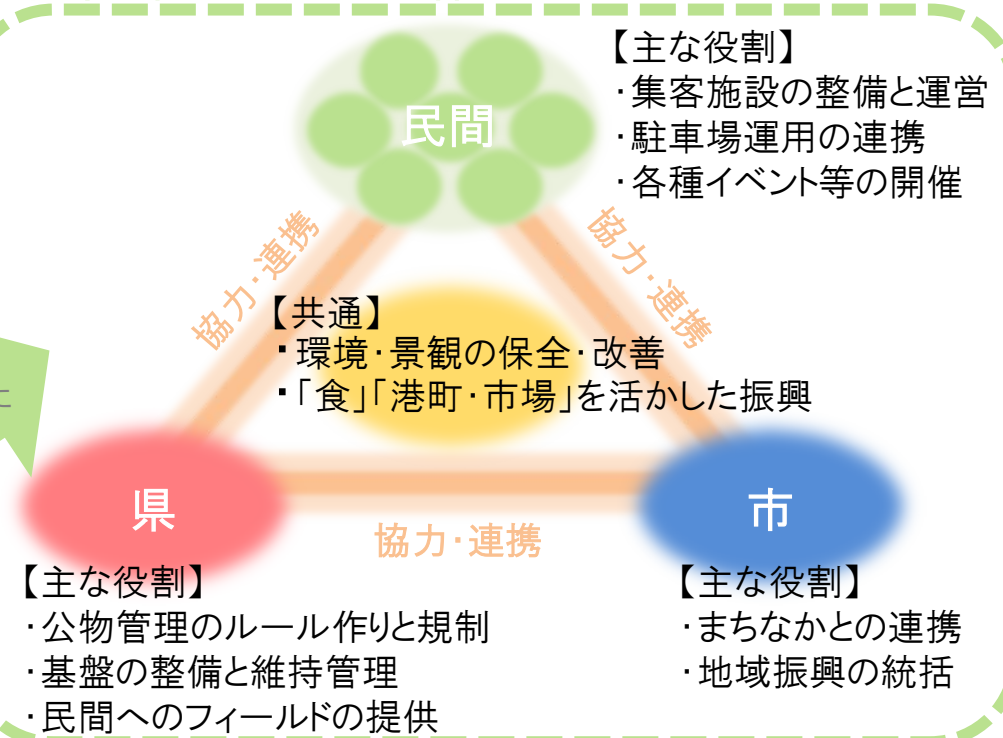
民間

【主な役割】
・集客施設の整備と運営
・駐車場運用の連携
・各種イベント等の開催

協力・連携

協力・連携

【共通】
・環境・景観の保全・改善
・「食」「港町・市場」を活かした振興

県

市

協力・連携

【主な役割】
・公物管理のルール作りと規制
・基盤の整備と維持管理
・民間へのフィールドの提供

【主な役割】
・まちなかとの連携
・地域振興の統括